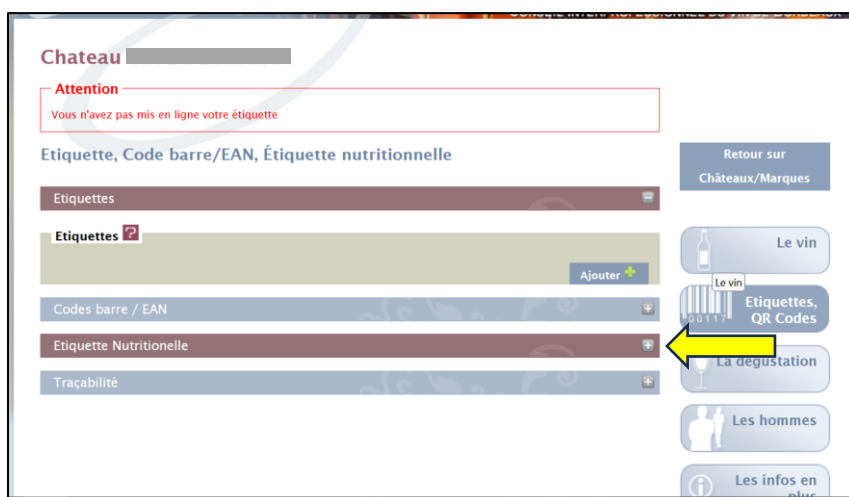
CONSEIL INTERPROFESSIONNEL DU VIN DE BORDEAUX

Chateau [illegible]

Attention
Vous n'avez pas mis en ligne votre étiquette

Etiquette, Code barre/EAN, Étiquette nutritionnelle

Etiquettes

Etiquettes ?

Ajouter

Codes barre / EAN

Etiquette Nutritionelle

Traçabilité

Retour sur Châteaux/Marques

Le vin

Le vin

Etiquettes, QR Codes

La dégustation

Les hommes

Les infos en plus